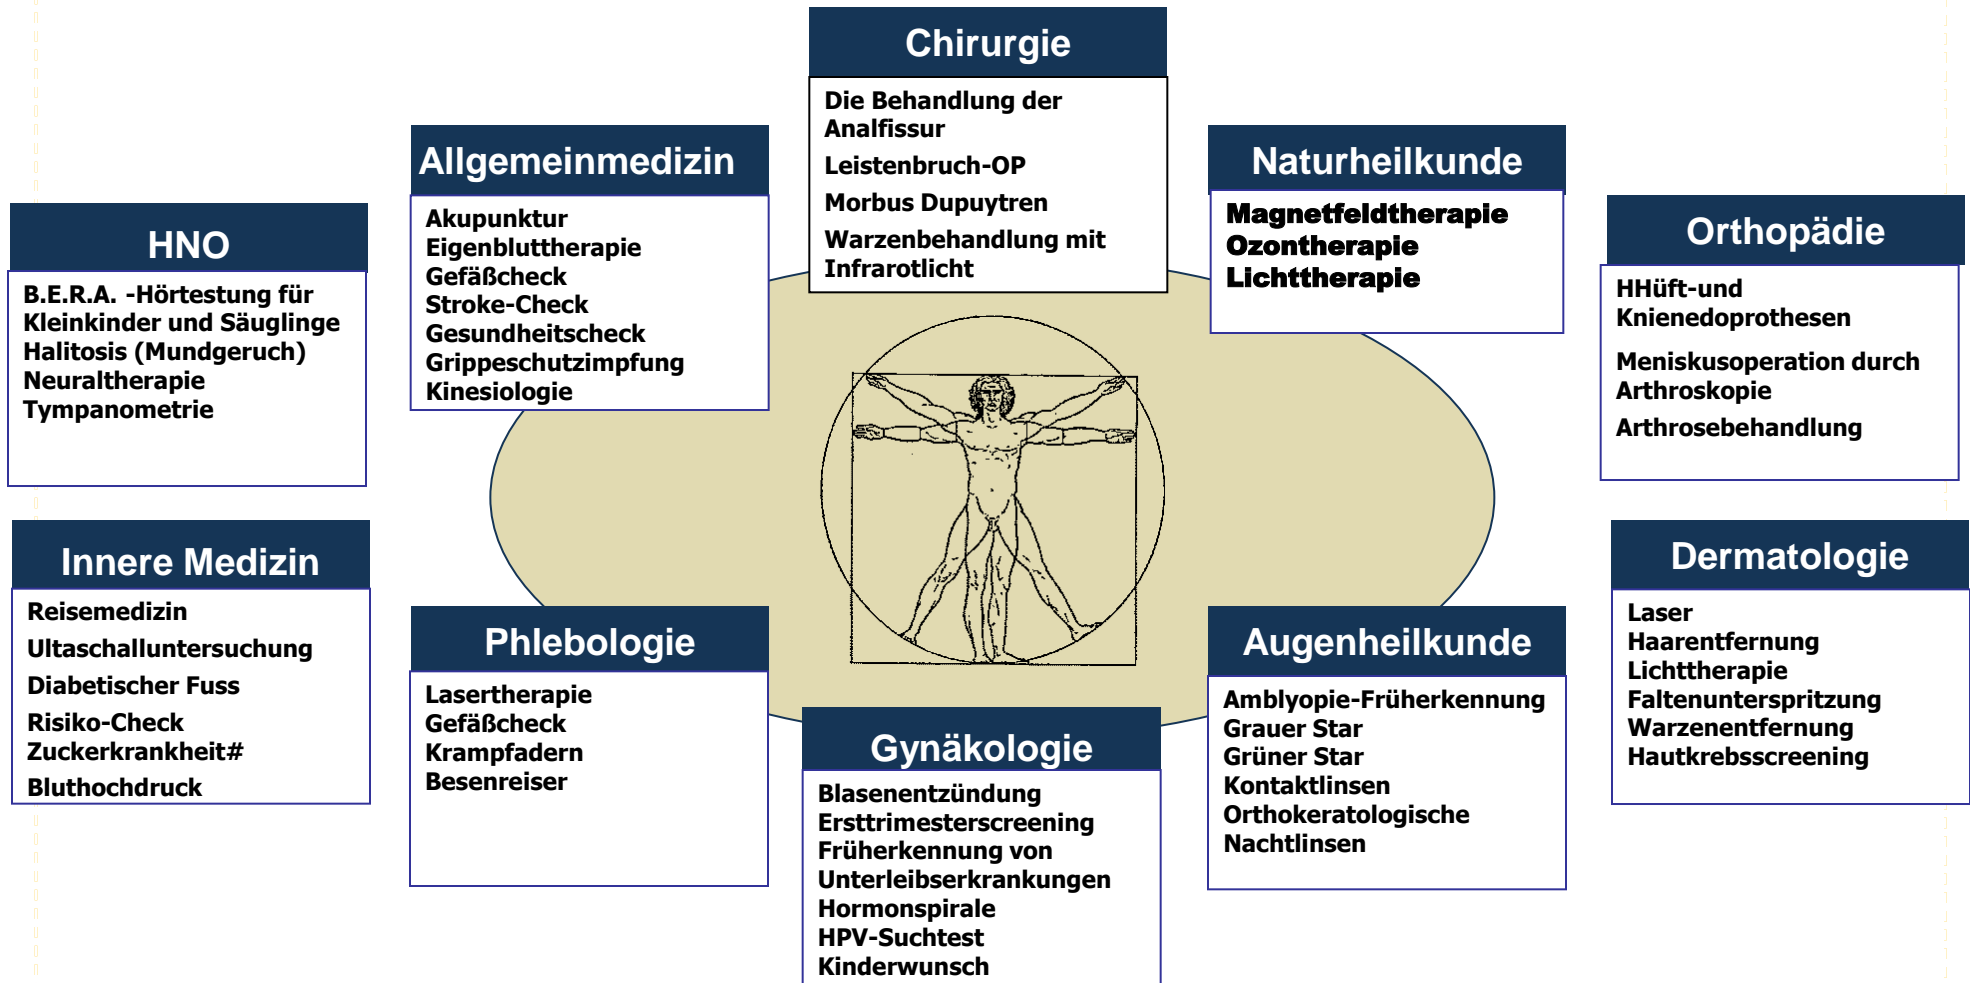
Chirurgie

Die Behandlung der Analfissur
Leistenbruch-OP
Morbus Dupuytren
Warzenbehandlung mit Infrarotlicht

Allgemeinmedizin

Akupunktur
Eigenbluttherapie
Gefäßcheck
Stroke-Check
Gesundheitscheck
Grippeschutzimpfung
Kinesiologie

Naturheilkunde

Magnetfeldtherapie
Ozontherapie
Lichttherapie

HNO

B.E.R.A. -Hörtestung für Kleinkinder und Säuglinge
Halitosis (Mundgeruch)
Neuraltherapie
Tympanometrie

Orthopädie

HHüft-und Knienedoprothesen
Meniskusoperation durch Arthroskopie
Arthrosebehandlung

Innere Medizin

Reisemedizin
Ultaschalluntersuchung
Diabetischer Fuss
Risiko-Check
Zuckerkrankheit#
Bluthochdruck

Dermatologie

Laser
Haarentfernung
Lichttherapie
Faltenunterspritzung
Warzenentfernung
Hautkrebsscreening

Phlebologie

Lasertherapie
Gefäßcheck
Krampfadern
Besenreiser

Augenheilkunde

Amblyopie-Früherkennung
Grauer Star
Grüner Star
Kontaktlinsen
Orthokeratologische Nachtlinsen

Gynäkologie

Blasenentzündung
Ersttrimesterscreening
Früherkennung von Unterleibserkrankungen
Hormonspirale
HPV-Suchtest
Kinderwunsch